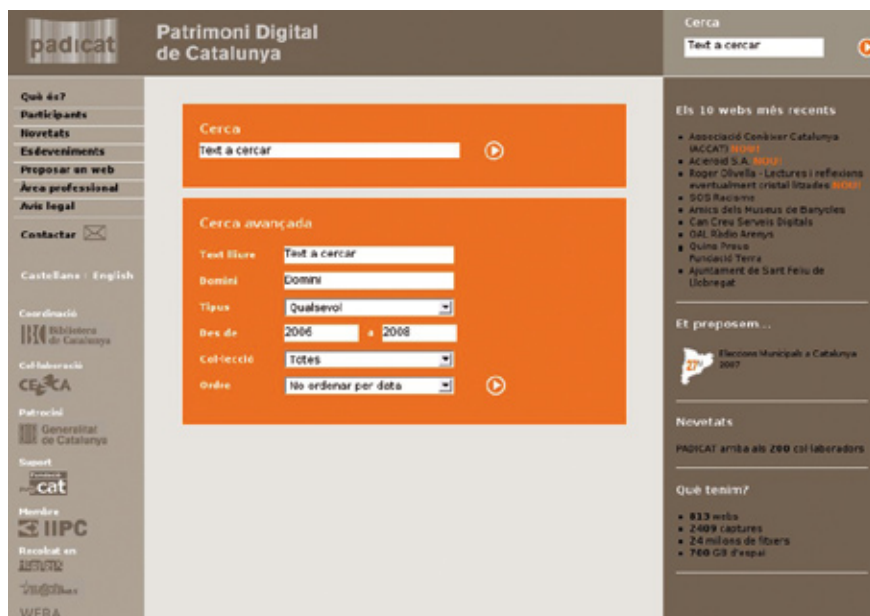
padicat

Patrimoni Digital de Catalunya

Cerca

Text a cercar

Què és?
Participants
Novetats
Esdeveniments
Proposar un web
Àrea professional
Avís legal

Contactar

Castellano · English

Coordinació

Biblioteca de Catalunya

Col·laboració

CESCA

Patrocini

Generalitat de Catalunya

Suport

cat

Membre

IIPC

Recolzat en

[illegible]

WERA

Cerca

Text a cercar

Cerca avançada

Text lliure
Text a cercar

Domini
Domini

Tipus
Qualsevol

Des de
2006
a
2008

Col·lecció
Totes

Ordre
No ordenar per data

Els 10 webs més recents

- Associació Conkiver Catalunya (ACCAT) NOU!
- Aceroid S.A. NOU!
- Roger Olivella - Lectures i reflexions eventualment cristal·litzades NOU!
- SOS Racisme
- Amics dels Museus de Banyoles
- Can Creu Serveis Digitals
- OAL Ràdio Arenys
- Quina Pressa Fundació Terra
- Ajuntament de Sant Feliu de Llobregat

Et proposem...

27M

Eleccions Municipals a Catalunya 2007

Novetats

PADICAT arriba als 200 col·laboradors

Què tenim?

- 813 webs
- 2409 captures
- 24 milions de fitxers
- 760 GB d'espai